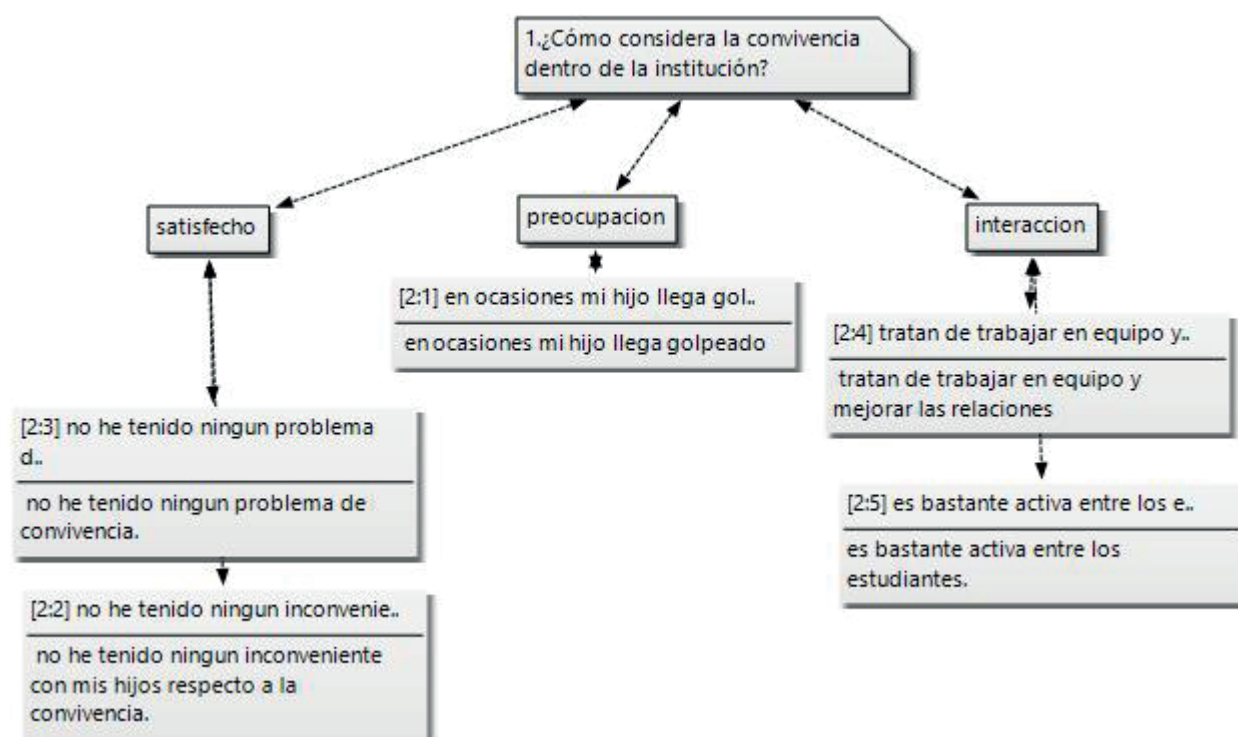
1.¿Cómo considera la convivencia dentro de la institución?

satisfecho

preocupacion

interaccion

[2:1] en ocasiones mi hijo llega gol..

en ocasiones mi hijo llega golpeado

[2:4] tratan de trabajar en equipo y..

tratan de trabajar en equipo y mejorar las relaciones

[2:3] no he tenido ningun problema d..

no he tenido ningun problema de convivencia.

[2:5] es bastante activa entre los e..

es bastante activa entre los estudiantes.

[2:2] no he tenido ningun inconvenie..

no he tenido ningun inconveniente con mis hijos respecto a la convivencia.